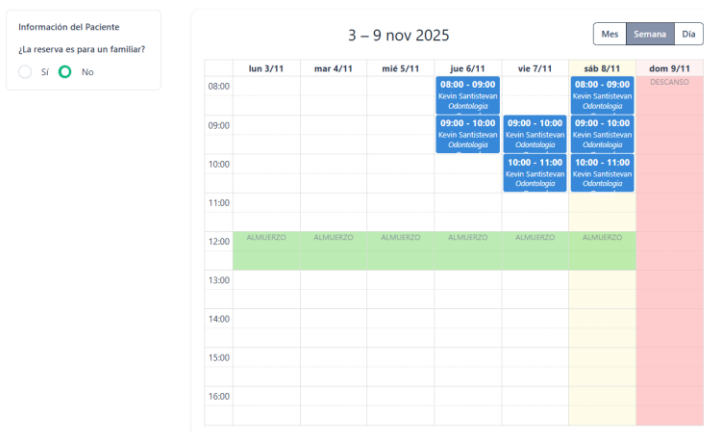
Información del Paciente

¿La reserva es para un familiar?

Sí No

3 – 9 nov 2025

Mes Semana Día

| | lun 3/11 | mar 4/11 | mié 5/11 | jue 6/11 | vie 7/11 | sáb 8/11 | dom 9/11 |
|---|---|---|---|---|---|---|---|
| 08:00 | | | | 08:00 - 09:00 Kevin Santistevan Odontologia | | 08:00 - 09:00 Kevin Santistevan Odontologia | DESCANSO |
| 09:00 | | | | 09:00 - 10:00 Kevin Santistevan Odontologia | 09:00 - 10:00 Kevin Santistevan Odontologia | 09:00 - 10:00 Kevin Santistevan Odontologia | |
| 10:00 | | | | | 10:00 - 11:00 Kevin Santistevan Odontologia | 10:00 - 11:00 Kevin Santistevan Odontologia | |
| 11:00 | | | | | | | |
| 12:00 | ALMUERZO | ALMUERZO | ALMUERZO | ALMUERZO | ALMUERZO | ALMUERZO | |
| 13:00 | | | | | | | |
| 14:00 | | | | | | | |
| 15:00 | | | | | | | |
| 16:00 | | | | | | | |